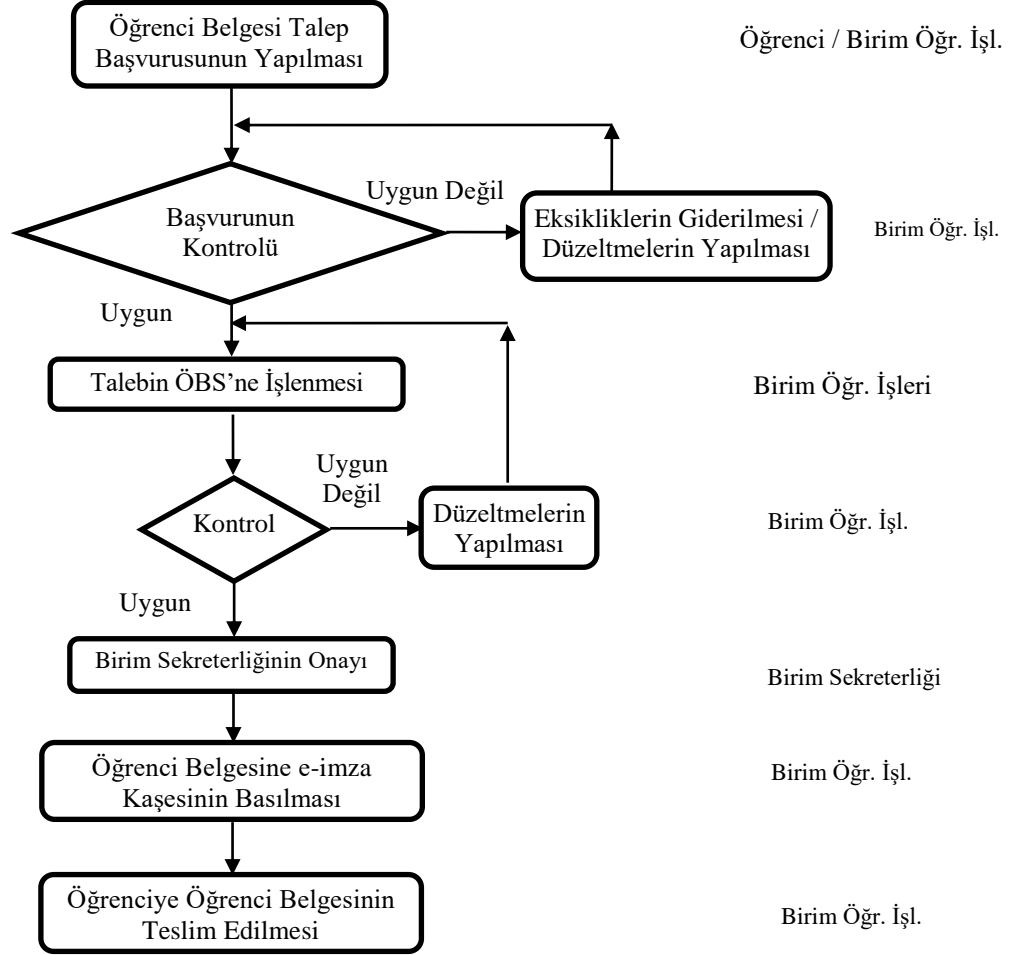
Öğrenci Belgesi Talep Başvurusunun Yapılması

Öğrenci / Birim Öğr. İşl.

Uygun Değil

Başvurunun Kontrolü

Eksikliklerin Giderilmesi / Düzeltmelerin Yapılması

Birim Öğr. İşl.

Uygun

Talebin ÖBS'ne İşlenmesi

Birim Öğr. İşleri

Uygun Değil

Kontrol

Düzeltmelerin Yapılması

Birim Öğr. İşl.

Uygun

Birim Sekreterliğinin Onayı

Birim Sekreterliği

Öğrenci Belgesine e-imza Kaşesinin Basılması

Birim Öğr. İşl.

Öğrenciye Öğrenci Belgesinin Teslim Edilmesi

Birim Öğr. İşl.